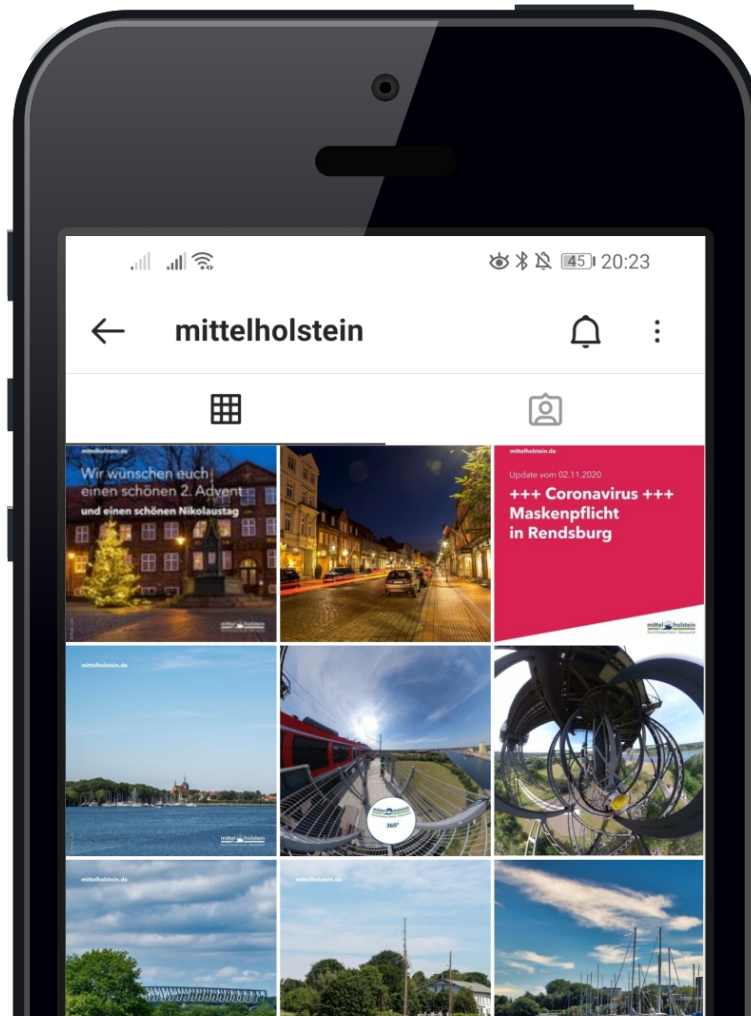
45 20:23

mittelholstein

mittelholstein.de

Wir wünschen euch einen schönen 2. Advent und einen schönen Nikolaustag

mittelholstein.de

Update vom 02.11.2020

+++ Coronavirus +++ Maskenpflicht in Rendsburg

mittelholstein

mittelholstein.de

mittelholstein

360°

mittelholstein.de

mittelholstein.de